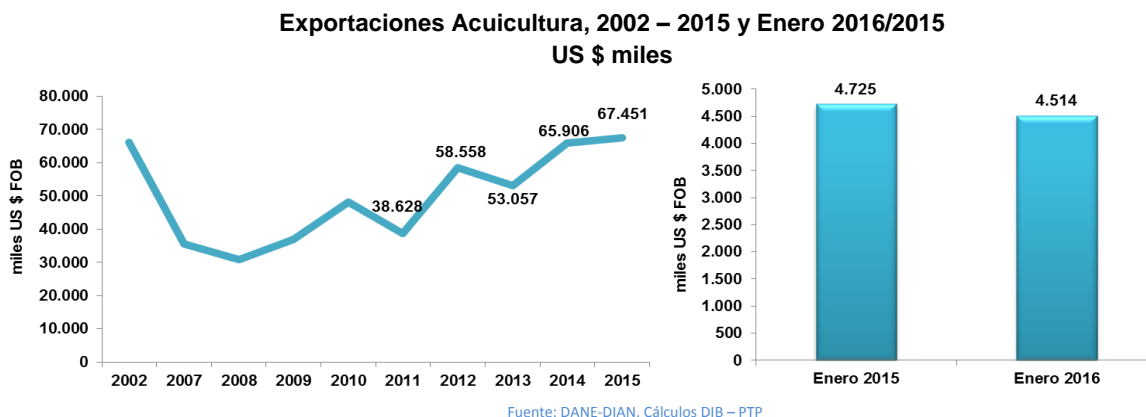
Exportaciones Acuicultura, 2002 – 2015 y Enero 2016/2015
US $ miles

miles US $ FOB

80.000
70.000
60.000
50.000
40.000
30.000
20.000
10.000
0

2002 2007 2008 2009 2010 2011 2012 2013 2014 2015

38.628
58.558
53.057
65.906
67.451

miles US $ FOB

5.000
4.500
4.000
3.500
3.000
2.500
2.000
1.500
1.000
500
0

4.725
4.514

Enero 2015
Enero 2016

Fuente: DANE-DIAN. Cálculos DIB – PTP